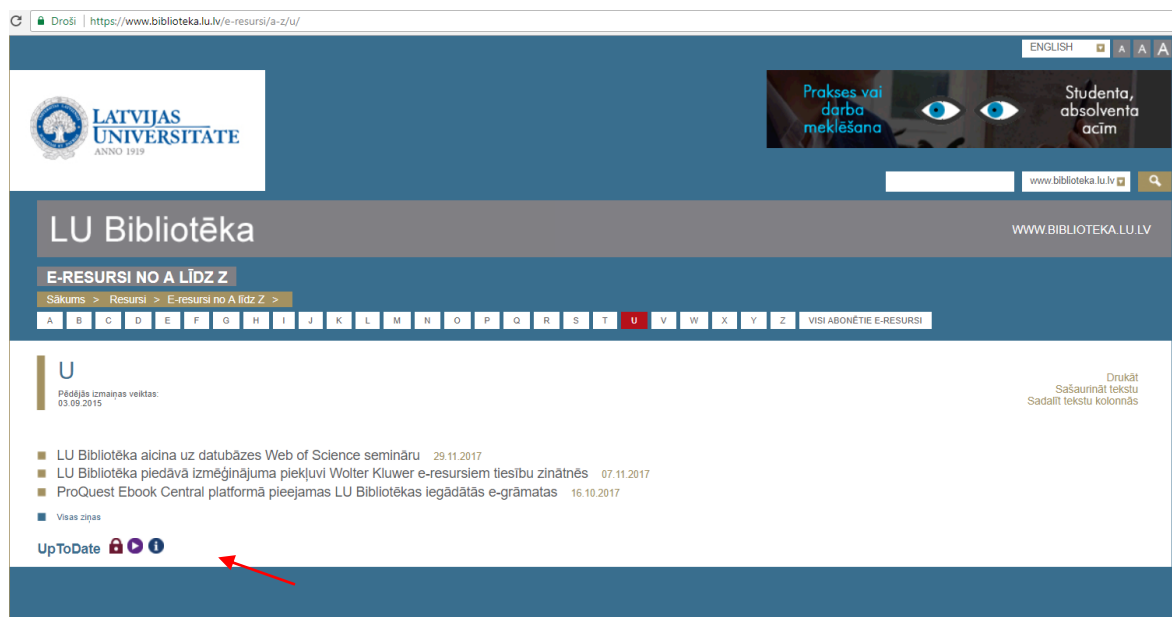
Droši | https://www.biblioteka.lu.lv/e-resursi/a-z/u/

ENGLISH A A A

LATVIJAS UNIVERSITĀTE ANNO 1919

Prakses vai darba meklēšana Studenta, absolventa acīm

www.biblioteka.lu.lv

LU Bibliotēka

WWW.BIBLIOTEKA.LU.LV

E-RESURSI NO A LĪDZ Z

Sākums > Resursi > E-resursi no A līdz Z >

A B C D E F G H I J K L M N O P Q R S T U V W X Y Z VISI ABONĒTIE E-RESURSI

U

Pēdējās izmaiņas veiktas: 03.09.2015

Drukāt
Sašaurināt tekstu
Sadalīt tekstu kolonnās

LU Bibliotēka aicina uz datubāzes Web of Science semināru 29.11.2017
LU Bibliotēka piedāvā izmēģinājuma piekļuvi Wolter Kluwer e-resursiem tiesību zinātnēs 07.11.2017
ProQuest Ebook Central platformā pieejamas LU Bibliotēkas iegādātās e-grāmatas 16.10.2017

Visas ziņas

UpToDate